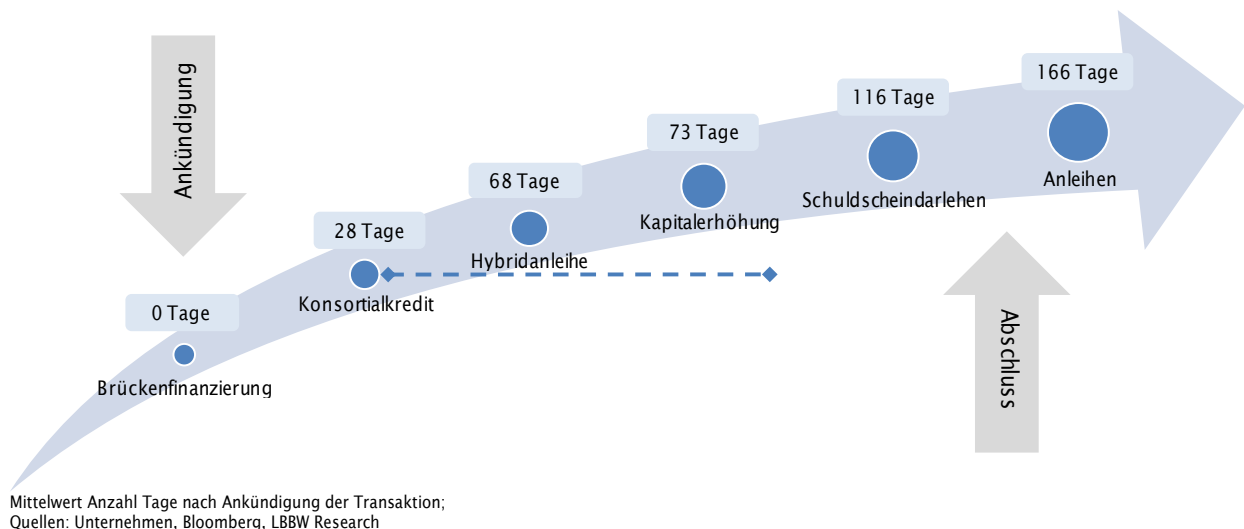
Ankündigung

0 Tage
Brückenfinanzierung

28 Tage
Konsortialkredit

68 Tage
Hybridanleihe

73 Tage
Kapitalerhöhung

116 Tage
Schuldscheindarlehen

166 Tage
Anleihen

Abschluss

Mittelwert Anzahl Tage nach Ankündigung der Transaktion;
Quellen: Unternehmen, Bloomberg, LBBW Research